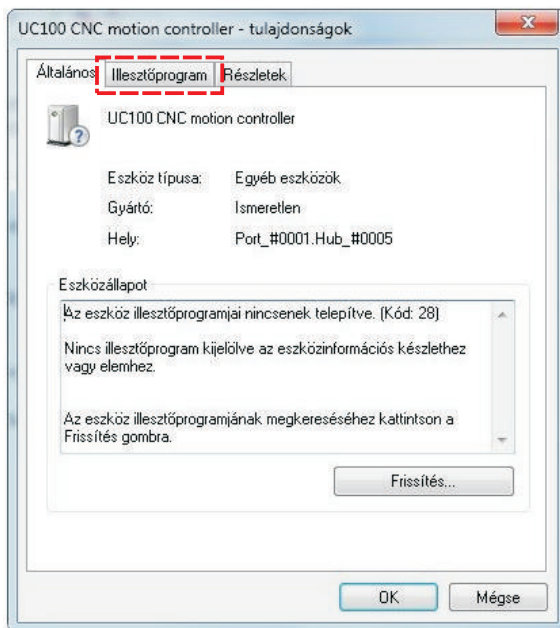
UC100 CNC motion controller - tulajdonságok

Általános | Illesztőprogram | Részletek

UC100 CNC motion controller

Eszköz típusa: Egyéb eszközök

Gyártó: Ismeretlen

Hely: Port_#0001.Hub_#0005

Eszközállapot

Az eszköz illesztőprogramjai nincsenek telepítve. (Kód: 28)

Nincs illesztőprogram kijelölve az eszközinformációs készlethez vagy elemhez.

Az eszköz illesztőprogramjának megkereséséhez kattintson a Frissítés gombra.

Frissítés...

OK

Mégse